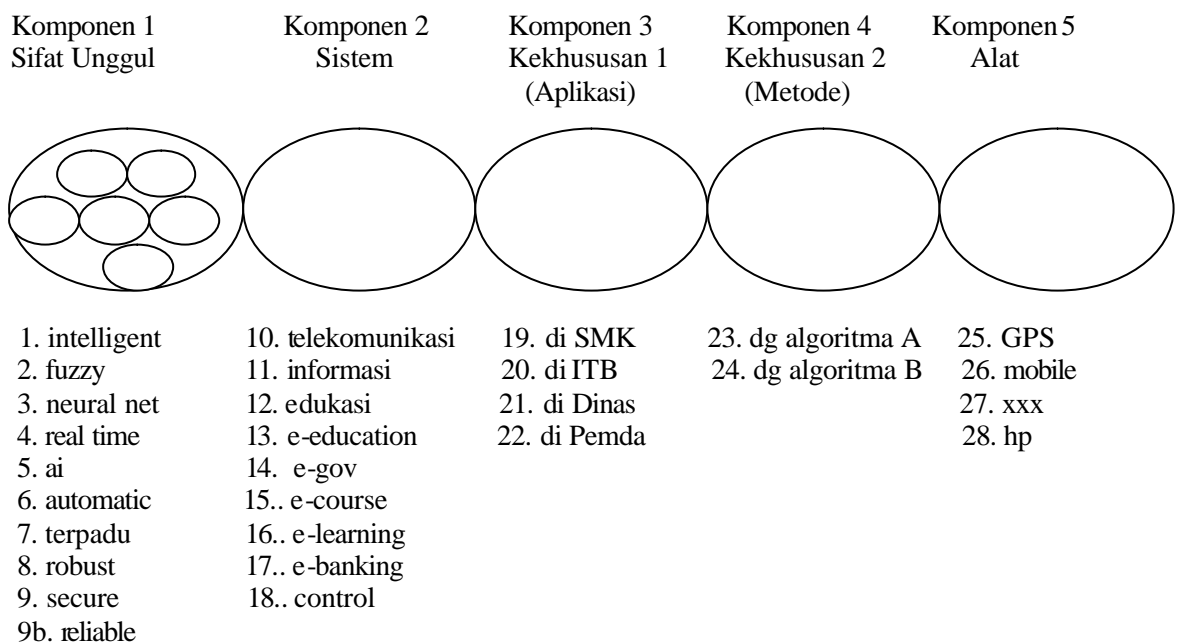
Komponen 1
Sifat Unggul

Komponen 2
Sistem

Komponen 3
Kekhususan 1
(Aplikasi)

Komponen 4
Kekhususan 2
(Metode)

Komponen 5
Alat

1. intelligent
2. fuzzy
3. neural net
4. real time
5. ai
6. automatic
7. terpadu
8. robust
9. secure
9b. reliable

10. telekomunikasi
11. informasi
12. edukasi
13. e-education
14. e-gov
15.. e-course
16.. e-learning
17.. e-banking
18.. control

19. di SMK
20. di ITB
21. di Dinas
22. di Pemda

23. dg algoritma A
24. dg algoritma B

25. GPS
26. mobile
27. xxx
28. hp